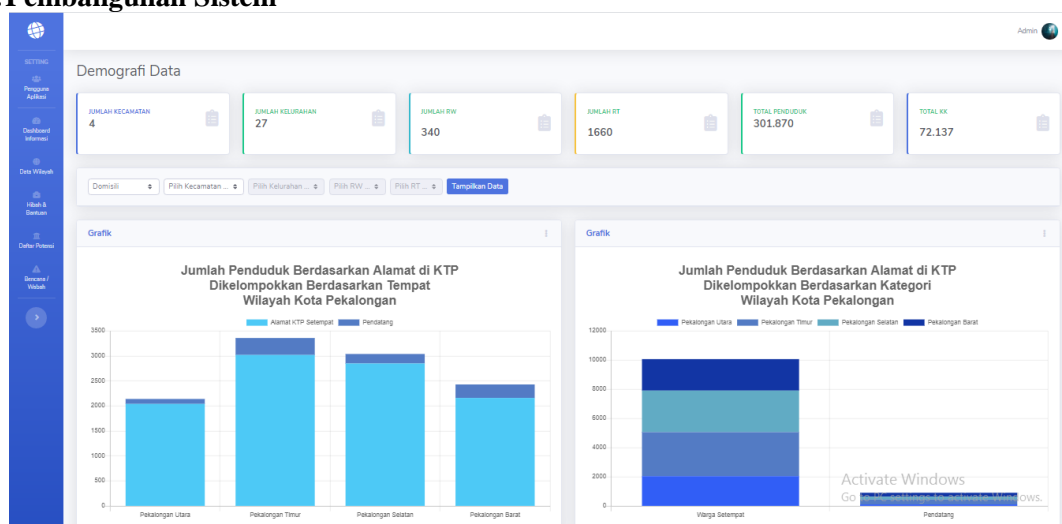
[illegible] Pembangunan Sistem

SETTING
Pengguna Aplikasi
Dashboard Informasi
Data Wilayah
Hibah & Bantuan
Daftar Potensi
Bencana / Wabah

Admin

Demografi Data

JUMLAH KECAMATAN
4

JUMLAH KELURAHAN
27

JUMLAH RW
340

JUMLAH RT
1660

TOTAL PENDUDUK
301.870

TOTAL KK
72.137

Domisili
Pilih Kecamatan ...
Pilih Kelurahan ...
Pilih RW ...
Pilih RT ...
Tampilkan Data

Grafik

Jumlah Penduduk Berdasarkan Alamat di KTP
Dikelompokkan Berdasarkan Tempat
Wilayah Kota Pekalongan

Alamat KTP Setempat
Pendatang

3500
3000
2500
2000
1500
1000
500
0

Pekalongan Utara
Pekalongan Timur
Pekalongan Selatan
Pekalongan Barat

Grafik

Jumlah Penduduk Berdasarkan Alamat di KTP
Dikelompokkan Berdasarkan Kategori
Wilayah Kota Pekalongan

Pekalongan Utara
Pekalongan Timur
Pekalongan Selatan
Pekalongan Barat

12000
10000
8000
6000
4000
2000
0

Warga Setempat
Pendatang

Activate Windows
Go to PC settings to activate Windows.